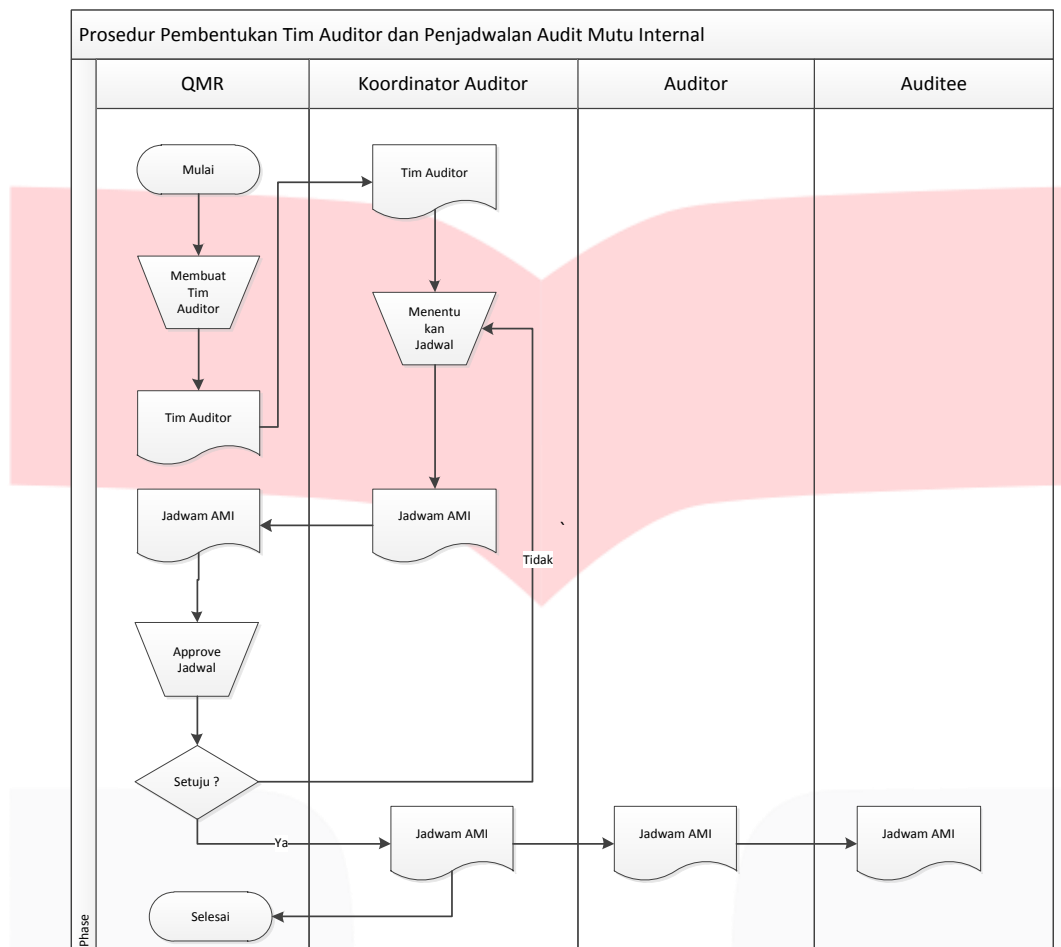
Prosedur Pembentukan Tim Auditor dan Penjadwalan Audit Mutu Internal

QMR

Koordinator Auditor

Auditor

Auditee

Mulai

Tim Auditor

Membuat Tim Auditor

Menentu kan Jadwal

Tim Auditor

Jadwam AMI

Jadwam AMI

`

Tidak

Approve Jadwal

Setuju ?

Ya

Jadwam AMI

Jadwam AMI

Jadwam AMI

Selesai

Phase